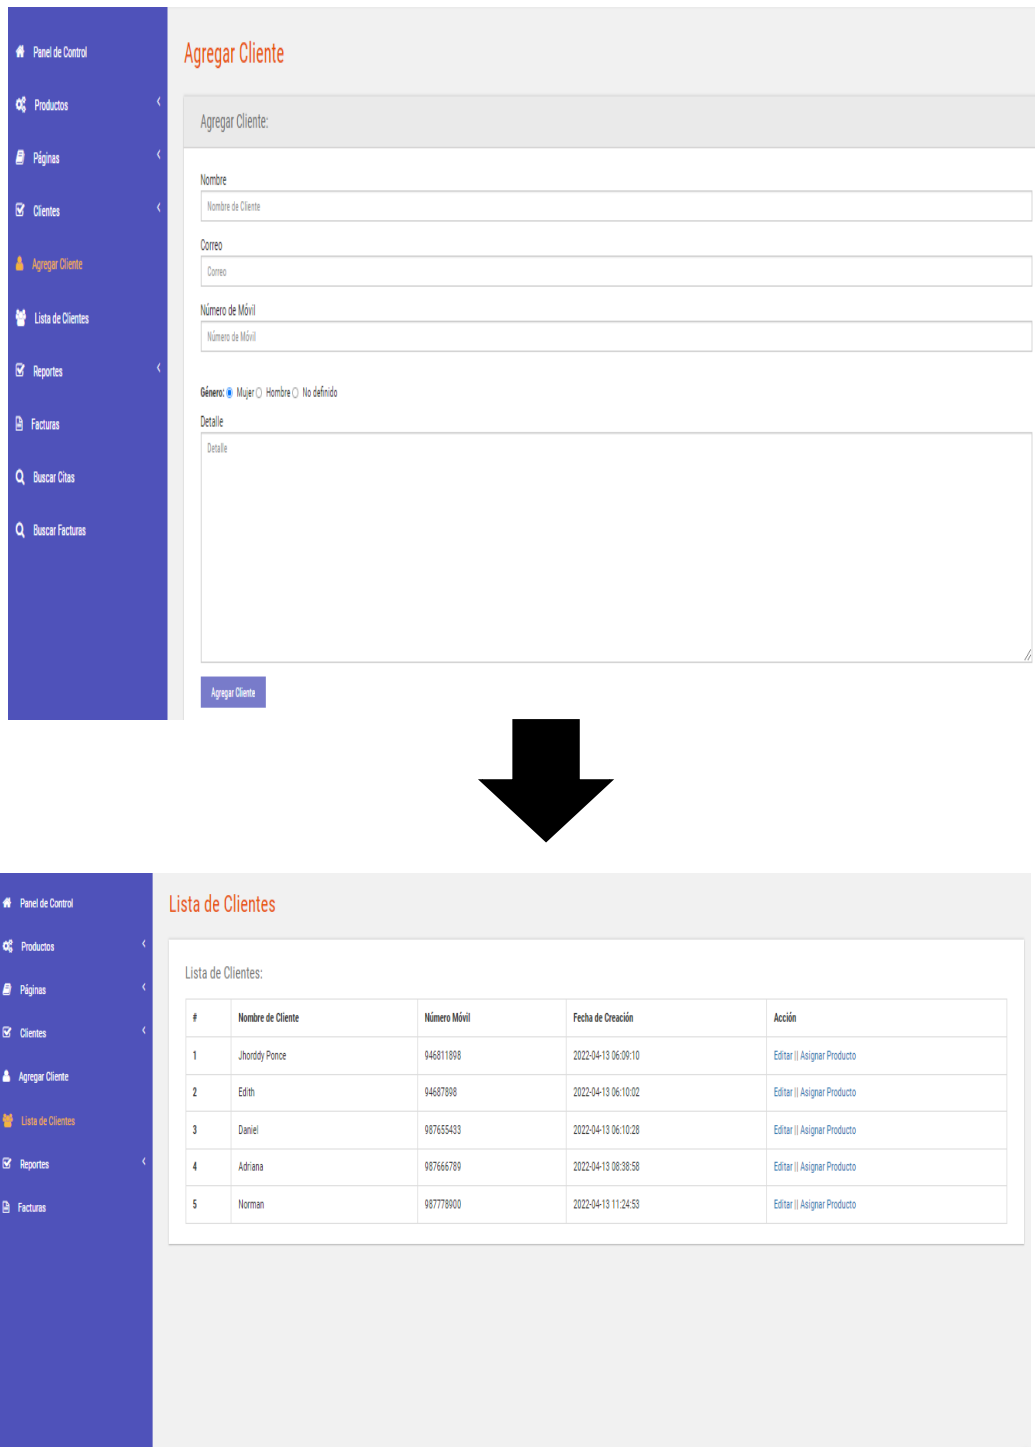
Panel de Control
Productos
Páginas
Clientes
Agregar Cliente
Lista de Clientes
Reportes
Facturas
Buscar Citas
Buscar Facturas

Agregar Cliente

Agregar Cliente:

Nombre
Nombre de Cliente
Correo
Correo
Número de Móvil
Número de Móvil

Género: Mujer Hombre No definido

Detalle
Detalle

Agregar Cliente

Panel de Control
Productos
Páginas
Clientes
Agregar Cliente
Lista de Clientes
Reportes
Facturas

Lista de Clientes

Lista de Clientes:

| # | Nombre de Cliente | Número Móvil | Fecha de Creación | Acción |
|---|---|---|---|---|
| 1 | Jhorddy Ponce | 946811898 | 2022-04-13 06:09:10 | Editar \|\| Asignar Producto |
| 2 | Edith | 94687898 | 2022-04-13 06:10:02 | Editar \|\| Asignar Producto |
| 3 | Daniel | 987655433 | 2022-04-13 06:10:28 | Editar \|\| Asignar Producto |
| 4 | Adriana | 987666789 | 2022-04-13 08:38:58 | Editar \|\| Asignar Producto |
| 5 | Norman | 987778900 | 2022-04-13 11:24:53 | Editar \|\| Asignar Producto |